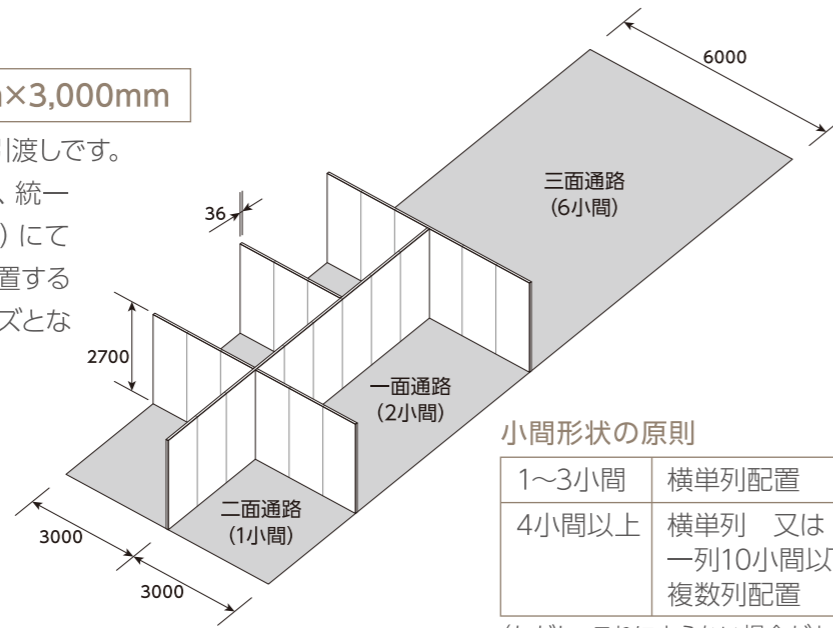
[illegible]×3,000mm

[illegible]渡しです。
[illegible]、統一
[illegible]）にて
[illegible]置する
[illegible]ズとな

6000

三面通路
（6小間）

36

2700

一面通路
（2小間）

二面通路
（1小間）

3000

3000

小間形状の原則

| 1～3小間 | 横単列配置 |
|---|---|
| 4小間以上 | 横単列　又は 一列10小間以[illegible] 複数列配置 |

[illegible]